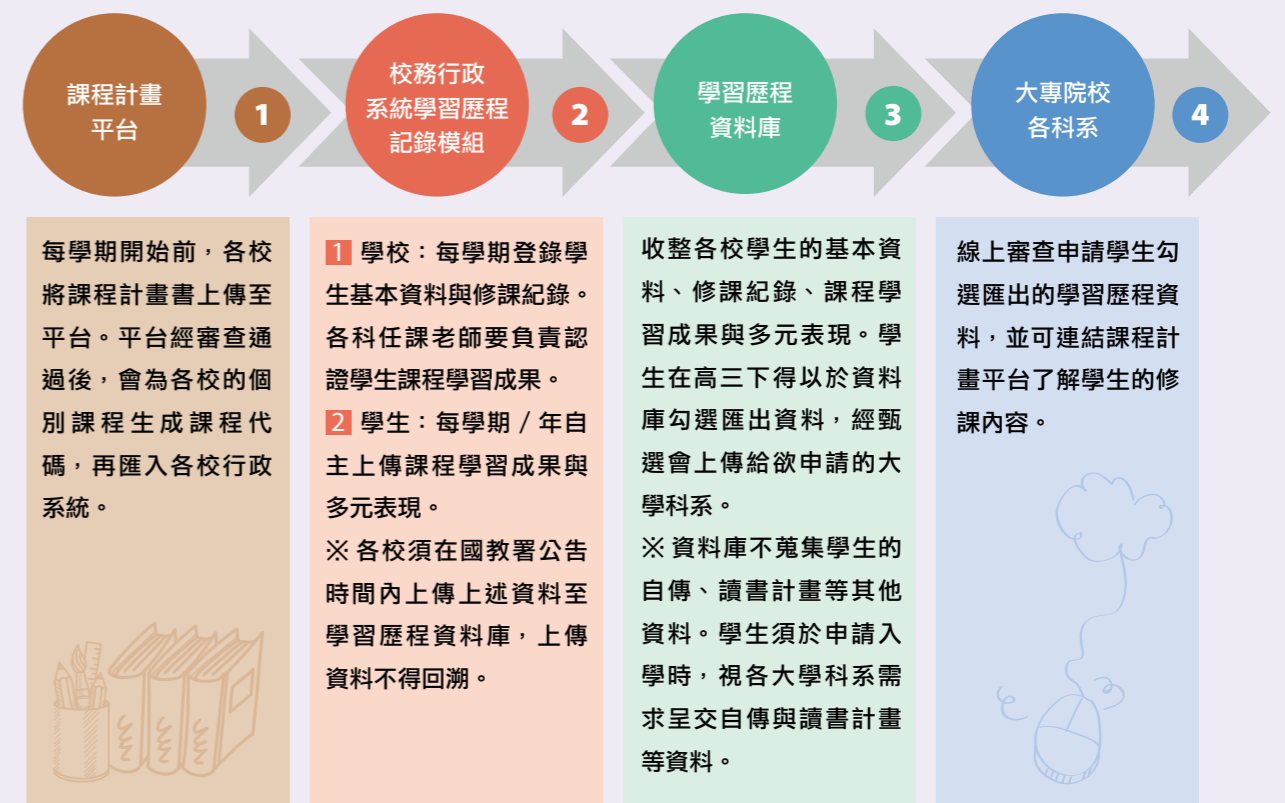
課程計畫平台

1

校務行政系統學習歷程記錄模組

2

學習歷程資料庫

3

大專院校各科系

4

每學期開始前，各校將課程計畫書上傳至平台。平台經審查通過後，會為各校的個別課程生成課程代碼，再匯入各校行政系統。

1 學校：每學期登錄學生基本資料與修課紀錄。各科任課老師要負責認證學生課程學習成果。
2 學生：每學期／年自主上傳課程學習成果與多元表現。
※ 各校須在國教署公告時間內上傳上述資料至學習歷程資料庫，上傳資料不得回溯。

收整各校學生的基本資料、修課紀錄、課程學習成果與多元表現。學生在高三下得以於資料庫勾選匯出資料，經甄選會上傳給欲申請的大學科系。
※ 資料庫不蒐集學生的自傳、讀書計畫等其他資料。學生須於申請入學時，視各大學科系需求呈交自傳與讀書計畫等資料。

線上審查申請學生勾選匯出的學習歷程資料，並可連結課程計畫平台了解學生的修課內容。